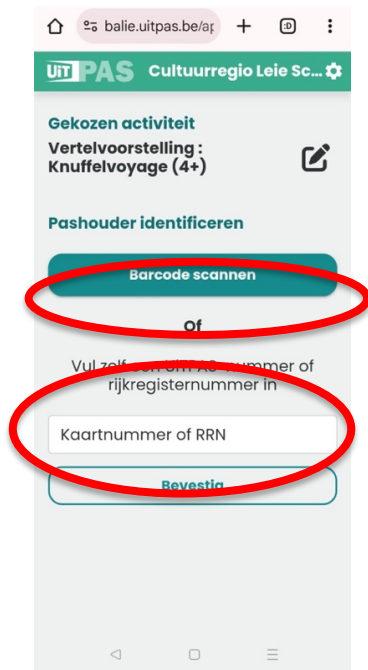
balie.uitpas.be/ap

:D

UiT PAS Cultuurregio Leie Sc...

Gekozen activiteit

Vertelvoorstelling : Knuffelvoyage (4+)

Pashouder identificeren

Barcode scannen

Of

Vul zelf een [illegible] -nummer of rijkregisternummer in

Kaartnummer of RRN

Bevestig